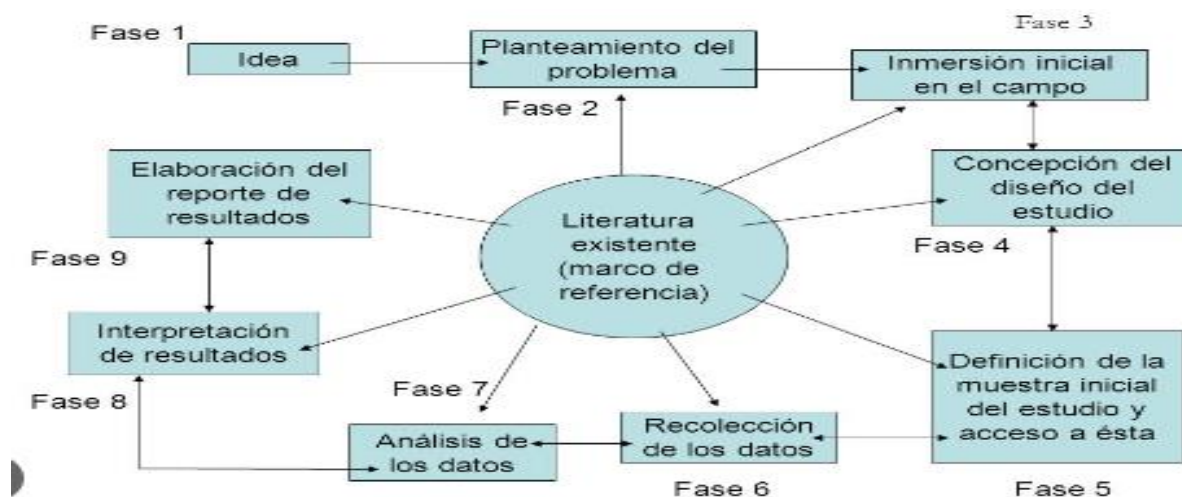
Fase 1
Idea

Planteamiento del problema
Fase 2

Fase 3
Inmersión inicial en el campo

Elaboración del reporte de resultados

Literatura existente (marco de referencia)

Concepción del diseño del estudio
Fase 4

Fase 9

Interpretación de resultados

Fase 8

Fase 7

Análisis de los datos

Recolección de los datos

Definición de la muestra inicial del estudio y acceso a ésta

Fase 6

Fase 5